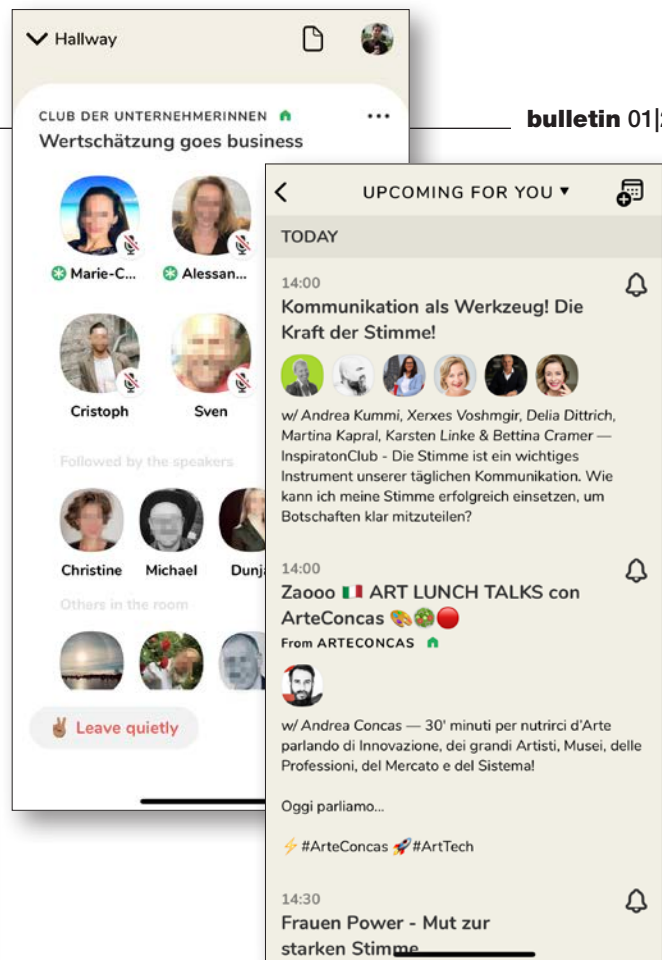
bulletin 01|

Hallway

CLUB DER UNTERNEHMERINNEN
Wertschätzung goes business

Marie-C... Alessan...

Cristoph Sven

Followed by the speakers

Christine Michael Dunj

Others in the room

✌️ Leave quietly

UPCOMING FOR YOU ▾

TODAY

14:00
Kommunikation als Werkzeug! Die Kraft der Stimme!

w/ Andrea Kummi, Xerxes Voshmgir, Delia Dittrich, Martina Kapral, Karsten Linke & Bettina Cramer — InspiratonClub - Die Stimme ist ein wichtiges Instrument unserer täglichen Kommunikation. Wie kann ich meine Stimme erfolgreich einsetzen, um Botschaften klar mitzuteilen?

14:00
Zaooo 🇮🇹 ART LUNCH TALKS con ArteConcas 🎨🏵️🔴
From ARTECONCAS

w/ Andrea Concas — 30' minuti per nutrirci d'Arte parlando di Innovazione, dei grandi Artisti, Musei, delle Professioni, del Mercato e del Sistema!

Oggi parliamo...

⚡#ArteConcas 🚀#ArtTech

14:30
Frauen Power - Mut zur starken Stimme